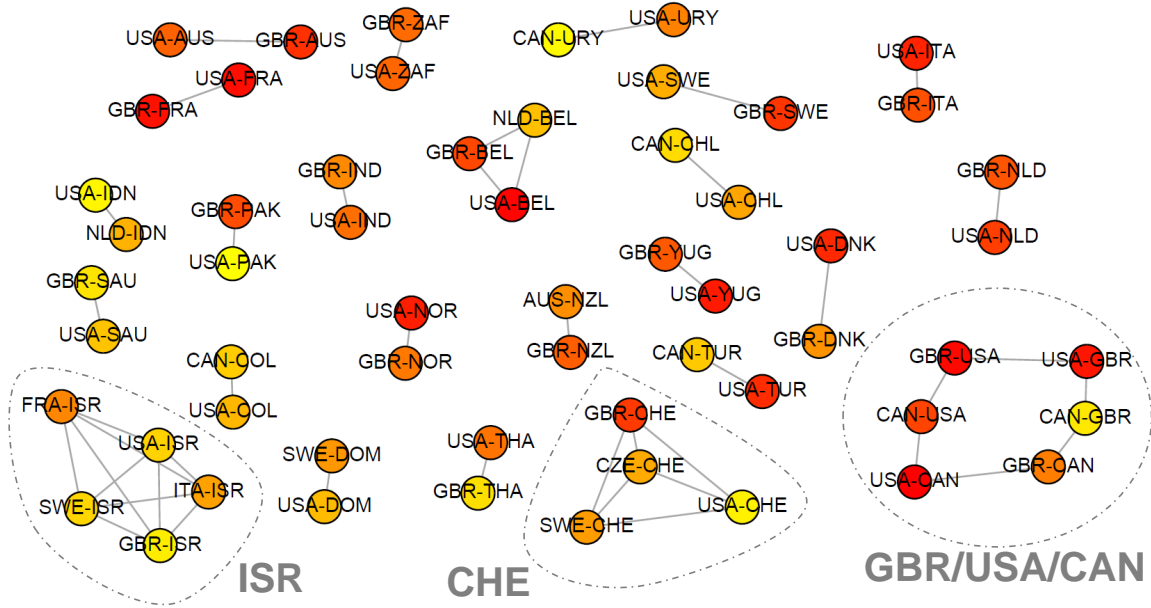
USA-AUS
GBR-AUS
GBR-ZAF
USA-ZAF
CAN-URY
USA-URY
USA-ITA
GBR-ITA
USA-FRA
GBR-FRA
USA-SWE
GBR-SWE
NLD-BEL
GBR-BEL
USA-BEL
CAN-CHL
USA-CHL
GBR-IND
USA-IND
GBR-NLD
USA-NLD
USA-IDN
NLD-IDN
GBR-PAK
USA-PAK
GBR-YUG
USA-YUG
USA-DNK
GBR-DNK
GBR-SAU
USA-SAU
AUS-NZL
GBR-NZL
USA-NOR
GBR-NOR
CAN-COL
USA-COL
CAN-TUR
USA-TUR
GBR-USA
USA-GBR
CAN-USA
CAN-GBR
USA-CAN
GBR-CAN
FRA-ISR
USA-ISR
ITA-ISR
SWE-ISR
GBR-ISR
SWE-DOM
USA-DOM
USA-THA
GBR-THA
GBR-CHE
CZE-CHE
USA-CHE
SWE-CHE
ISR
CHE
GBR/USA/CAN